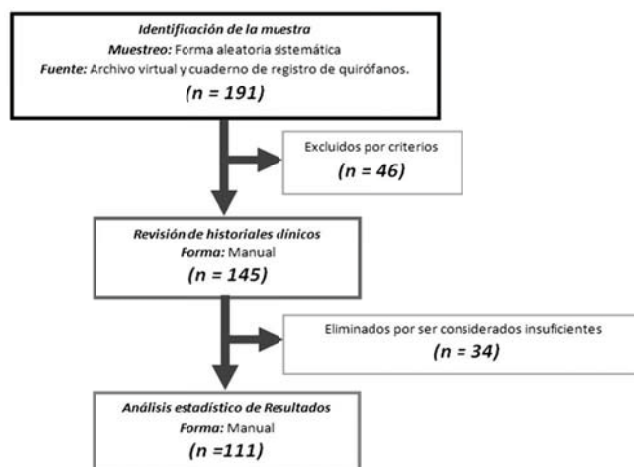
Identificación de la muestra
Muestreo: Forma aleatoria sistemática
Fuente: Archivo virtual y cuaderno de registro de quirófanos.
(n = 191)

Excluidos por criterios
(n = 46)

Revisión de historiales clínicos
Forma: Manual
(n = 145)

Eliminados por ser considerados insuficientes
(n = 34)

Análisis estadístico de Resultados
Forma: Manual
(n =111)